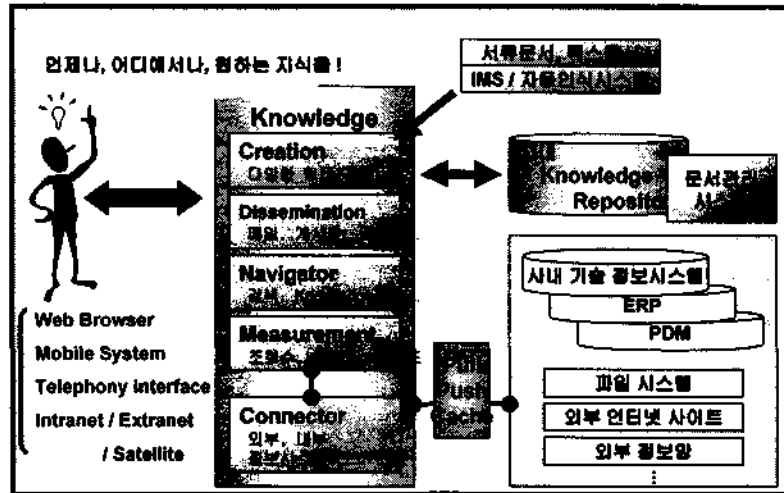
언제나, 어디에서나, 원하는 지식을 !

서류문서 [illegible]
IMS / 자동인식시스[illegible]

Knowledge

Creation
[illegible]

Dissemination
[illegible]

Navigator
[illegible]

Measurement
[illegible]

Connector
외부, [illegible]
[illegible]

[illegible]

Knowledge Reposit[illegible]

문서관리 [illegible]

사내 기술 정보시스템
ERP
PDM

파일 시스템
외부 인터넷 사이트
외부 정보망
⋮

Web Browser
Mobile System
Telephony interface
Intranet / Extranet
/ Satellite